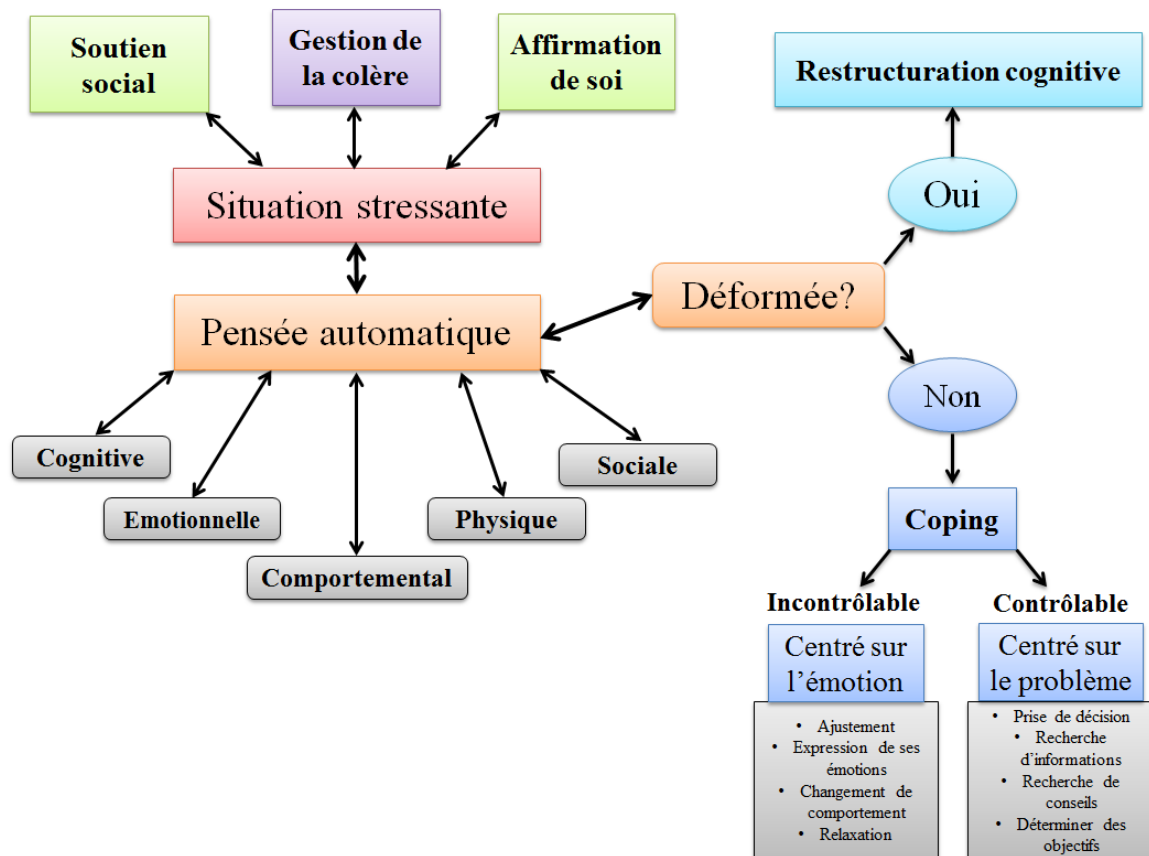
Soutien social

Gestion de la colère

Affirmation de soi

Restructuration cognitive

Situation stressante

Oui

Pensée automatique

Déformée?

Non

Cognitive

Emotionnelle

Comportemental

Physique

Sociale

Coping

Incontrôlable

Contrôlable

Centré sur l'émotion

Centré sur le problème

• Ajustement
• Expression de ses émotions
• Changement de comportement
• Relaxation

• Prise de décision
• Recherche d'informations
• Recherche de conseils
• Déterminer des objectifs